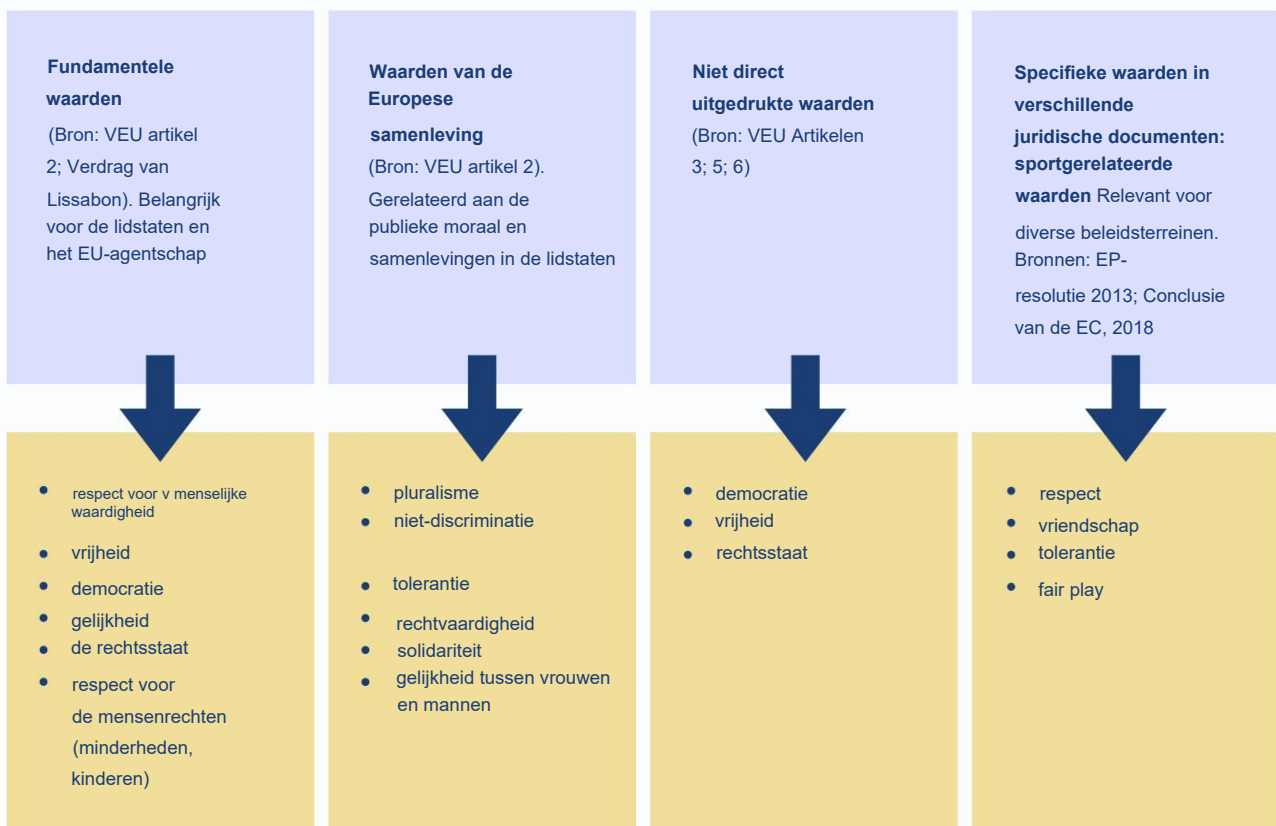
**Fundamentele waarden**
(Bron: VEU artikel 2; Verdrag van Lissabon). Belangrijk voor de lidstaten en het EU-agentschap

- respect voor v menselijke waardigheid
- vrijheid
- democratie
- gelijkheid
- de rechtsstaat
- respect voor de mensenrechten (minderheden, kinderen)

**Waarden van de Europese samenleving**
(Bron: VEU artikel 2). Gerelateerd aan de publieke moraal en samenlevingen in de lidstaten

- pluralisme
- niet-discriminatie
- tolerantie
- rechtvaardigheid
- solidariteit
- gelijkheid tussen vrouwen en mannen

**Niet direct uitgedrukte waarden**
(Bron: VEU Artikelen 3; 5; 6)

- democratie
- vrijheid
- rechtsstaat

**Specifieke waarden in verschillende juridische documenten: sportgerelateerde waarden** Relevant voor diverse beleidsterreinen. Bronnen: EP-resolutie 2013; Conclusie van de EC, 2018

- respect
- vriendschap
- tolerantie
- fair play